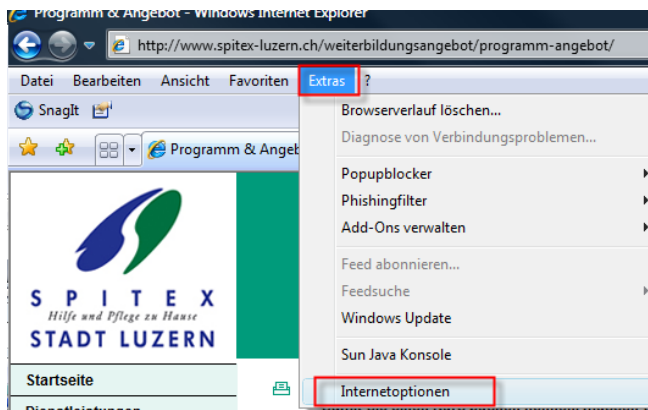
Programm & Angebot - Windows Internet Explorer

http://www.spitex-luzern.ch/weiterbildungsangebot/programm-angebot/

Datei Bearbeiten Ansicht Favoriten Extras ?

SnagIt

Programm & Angeb

SPITEX
Hilfe und Pflege zu Hause
STADT LUZERN

Startseite

Browserverlauf löschen...
Diagnose von Verbindungsproblemen...
Popupblocker
Phishingfilter
Add-Ons verwalten
Feed abonnieren...
Feedsuche
Windows Update
Sun Java Konsole
Internetoptionen